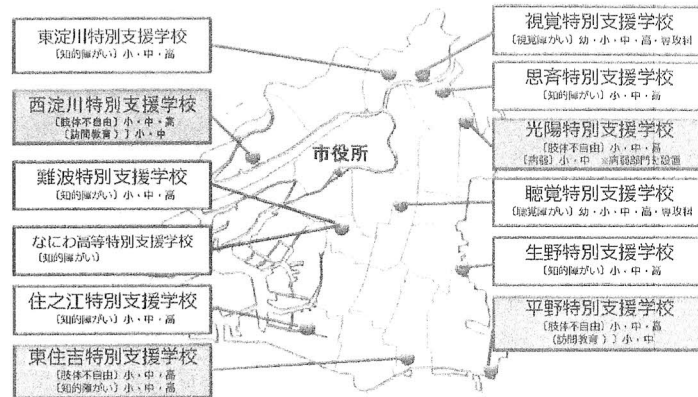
東淀川特別支援学校
〔知的障がい〕小・中・高

西淀川特別支援学校
〔肢体不自由〕小・中・高
〔訪問教育〕小・中

難波特別支援学校
〔知的障がい〕小・中・高

なにわ高等特別支援学校
〔知的障がい〕

住之江特別支援学校
〔知的障がい〕小・中・高

東住吉特別支援学校
〔肢体不自由〕小・中・高
〔知的障がい〕小・中・高

市役所

視覚特別支援学校
〔視覚障がい〕幼・小・中・高・専攻科

思斉特別支援学校
〔知的障がい〕小・中・高

光陽特別支援学校
〔肢体不自由〕小・中・高
〔病弱〕小・中 ※病弱部門を設置

聴覚特別支援学校
〔聴覚障がい〕幼・小・中・高・専攻科

生野特別支援学校
〔知的障がい〕小・中・高

平野特別支援学校
〔肢体不自由〕小・中・高
〔訪問教育〕小・中